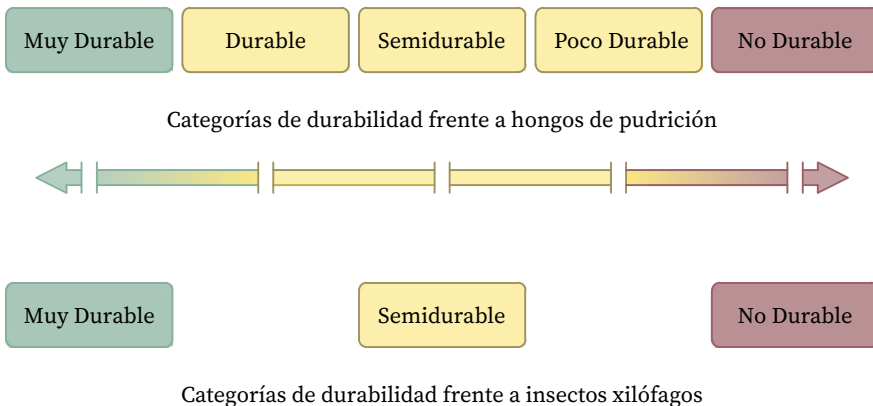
Muy Durable

Durable

Semidurable

Poco Durable

No Durable

Categorías de durabilidad frente a hongos de pudrición

Muy Durable

Semidurable

No Durable

Categorías de durabilidad frente a insectos xilófagos